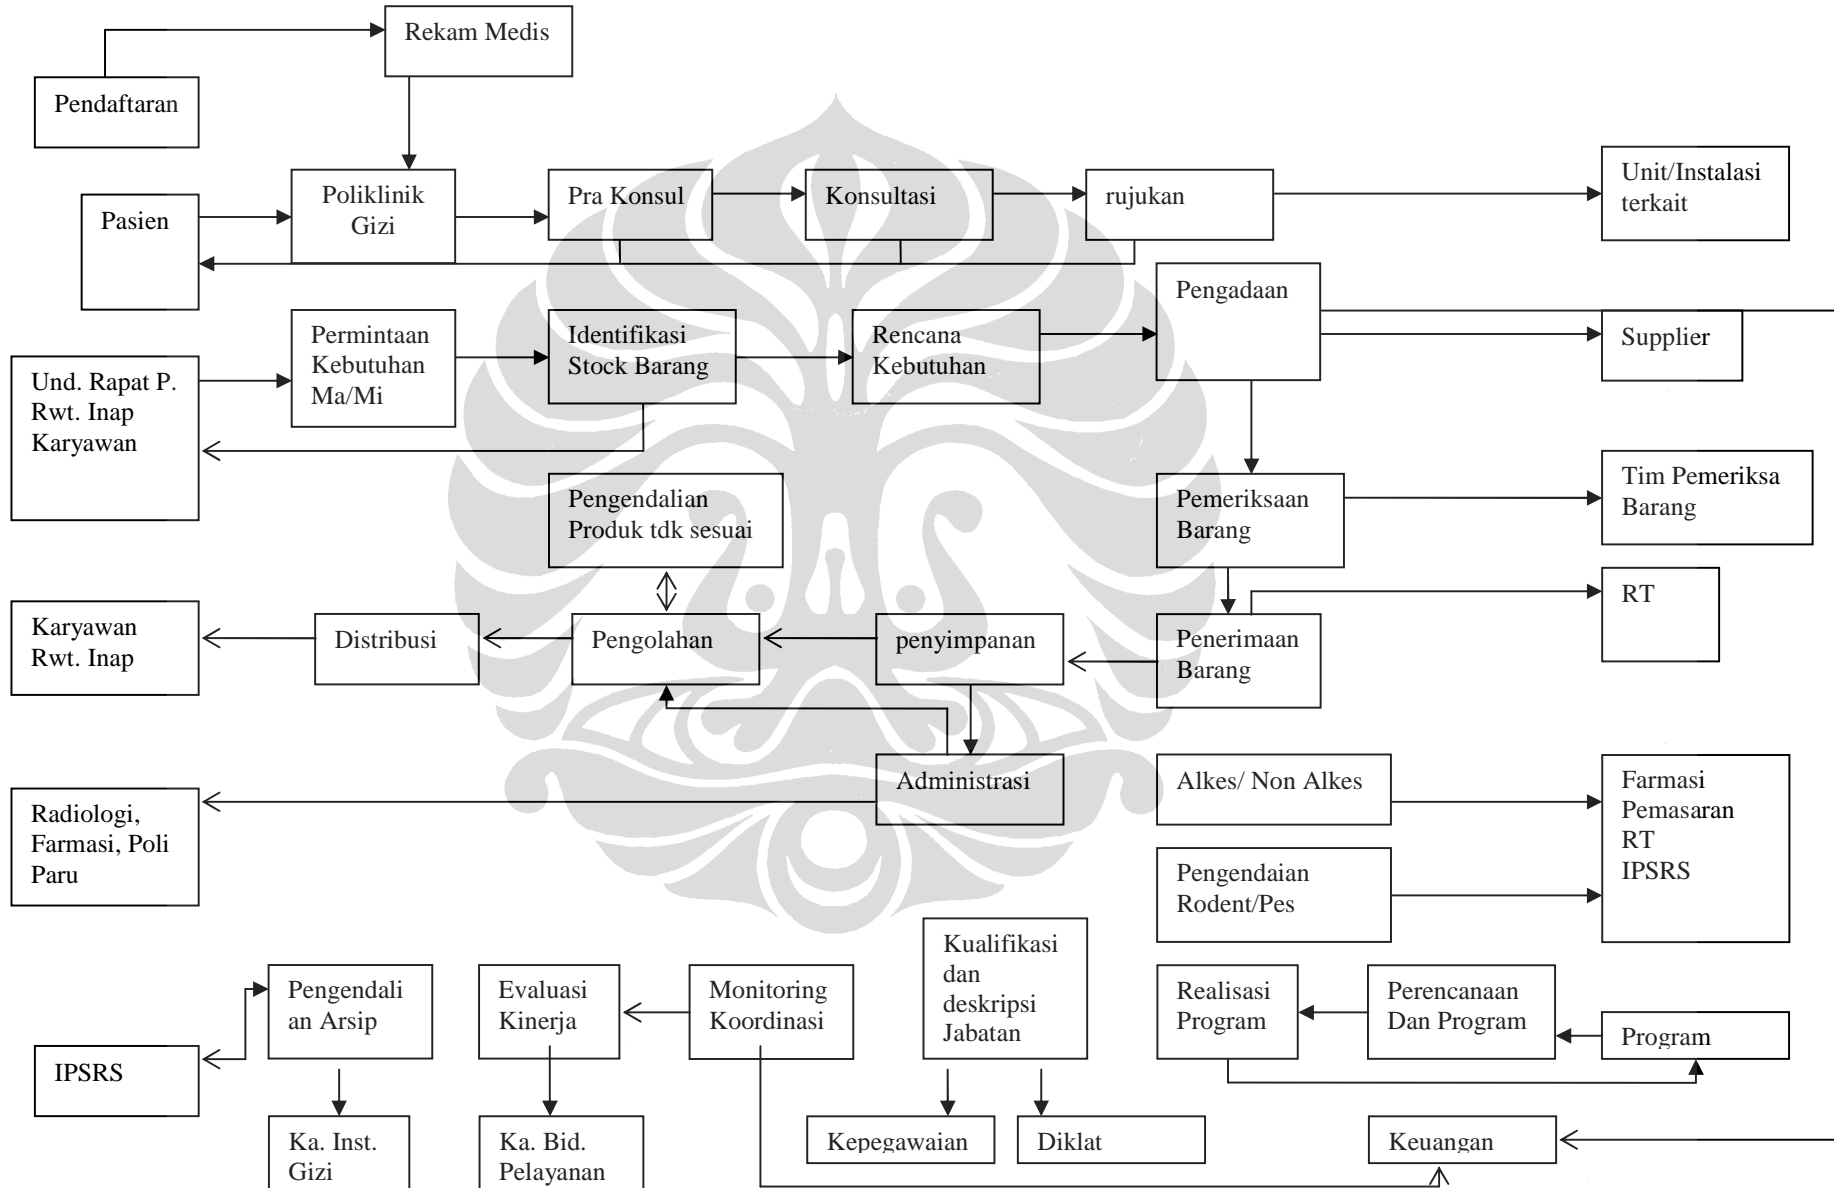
Rekam Medis

Pendaftaran

Pasien

Poliklinik Gizi

Pra Konsul

Konsultasi

rujukan

Unit/Instalasi terkait

Pengadaan

Supplier

Und. Rapat P. Rwt. Inap Karyawan

Permintaan Kebutuhan Ma/Mi

Identifikasi Stock Barang

Rencana Kebutuhan

Pengendalian Produk tdk sesuai

Pemeriksaan Barang

Tim Pemeriksa Barang

RT

Karyawan Rwt. Inap

Distribusi

Pengolahan

penyimpanan

Penerimaan Barang

Administrasi

Radiologi, Farmasi, Poli Paru

Alkes/ Non Alkes

Farmasi Pemasaran RT IPSRS

Pengendaian Rodent/Pes

IPSRS

Pengendali an Arsip

Evaluasi Kinerja

Monitoring Koordinasi

Kualifikasi dan deskripsi Jabatan

Realisasi Program

Perencanaan Dan Program

Program

Ka. Inst. Gizi

Ka. Bid. Pelayanan

Kepegawaian

Diklat

Keuangan